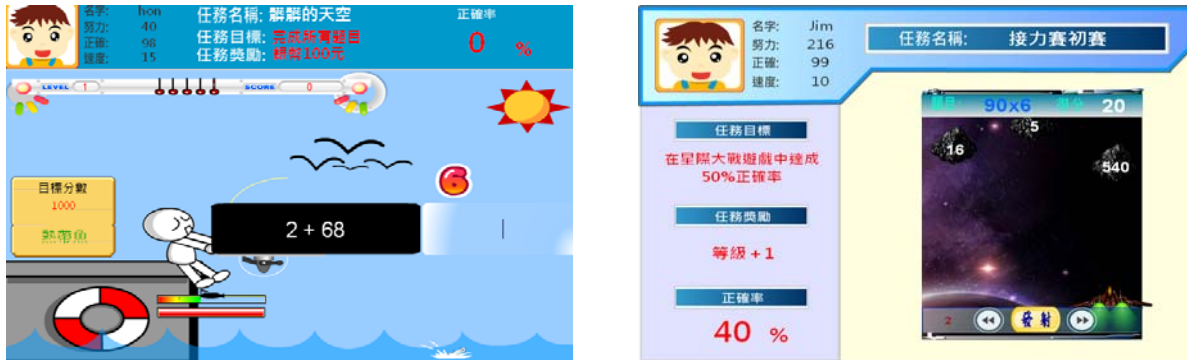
名字: hon
努力: 40
正確: 98
速度: 15

任務名稱: 解願的天空
任務目標: 完成所有題目
任務獎勵: 願幣100元

正確率
0 %

LEVEL 1
SCORE 0

目標分數
1000
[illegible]

6

2 + 68

名字: Jim
努力: 216
正確: 99
速度: 10

任務名稱: 接力賽初賽

任務目標
在星際大戰遊戲中達成50%正確率

任務獎勵
等級 + 1

正確率
40 %

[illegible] 90x6 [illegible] 20

5
16
540

2
發射